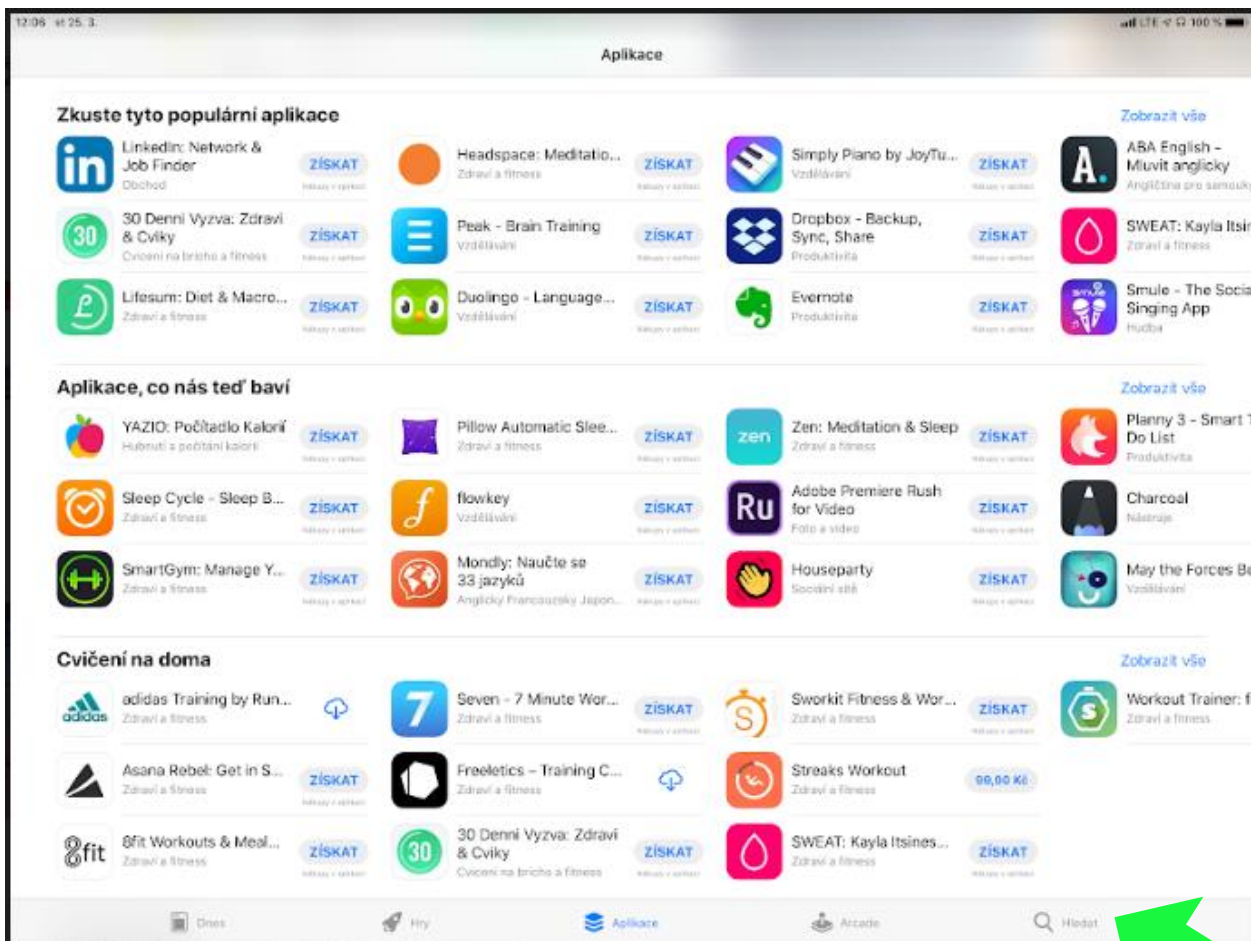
12:06 st 25. 3.

100 %

Aplikace

Zkuste tyto populární aplikace

Zobrazit vše

LinkedIn: Network & Job Finder
Obchod
ZÍSKAT

Headspace: Meditatio...
Zdraví a fitness
ZÍSKAT

Simply Piano by JoyTu...
Vzdělávání
ZÍSKAT

ABA English - Mluvit anglicky
Angličtina pro samouky

30 Denni Vyzva: Zdravi & Cviky
Cvicení na bricho a fitness
ZÍSKAT

Peak - Brain Training
Vzdělávání
ZÍSKAT

Dropbox - Backup, Sync, Share
Produktivita
ZÍSKAT

SWEAT: Kayla Itsir
Zdraví a fitness

Lifesum: Diet & Macro...
Zdraví a fitness
ZÍSKAT

Duolingo - Language...
Vzdělávání
ZÍSKAT

Evernote
Produktivita
ZÍSKAT

Smule - The Socia Singing App
Hudba

Aplikace, co nás teď baví

Zobrazit vše

YAZIO: Počítadlo Kalorií
Hubnutí a počítání kalorií
ZÍSKAT

Pillow Automatic Slee...
Zdraví a fitness
ZÍSKAT

Zen: Meditation & Sleep
Zdraví a fitness
ZÍSKAT

Planny 3 - Smart T Do List
Produktivita

Sleep Cycle - Sleep B...
Zdraví a fitness
ZÍSKAT

flowkey
Vzdělávání
ZÍSKAT

Adobe Premiere Rush for Video
Foto a video
ZÍSKAT

Charcoal
Nástroje

SmartGym: Manage Y...
Zdraví a fitness
ZÍSKAT

Mondly: Naučte se 33 jazyků
Anglicky Francouzsky Japon...
ZÍSKAT

Houseparty
Sociální sítě
ZÍSKAT

May the Forces Be
Vzdělávání

Cvičení na doma

Zobrazit vše

adidas Training by Run...
Zdraví a fitness

Seven - 7 Minute Wor...
Zdraví a fitness
ZÍSKAT

Sworkit Fitness & Wor...
Zdraví a fitness
ZÍSKAT

Workout Trainer: f
Zdraví a fitness

Asana Rebel: Get in S...
Zdraví a fitness
ZÍSKAT

Freeletics – Training C...
Zdraví a fitness

Streaks Workout
Zdraví a fitness
99,00 Kč

8fit Workouts & Meal...
Zdraví a fitness
ZÍSKAT

30 Denni Vyzva: Zdravi & Cviky
Cvicení na bricho a fitness
ZÍSKAT

SWEAT: Kayla Itsines...
Zdraví a fitness
ZÍSKAT

Dnes
Hry
Aplikace
Arcade
Hledat